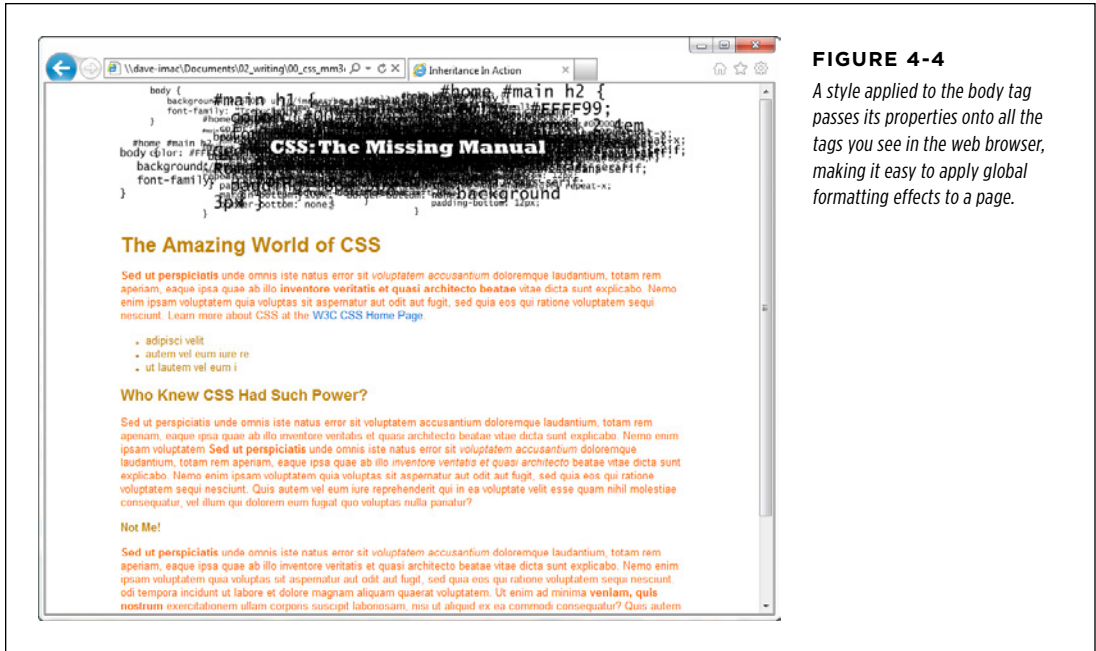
\\dave-imac\Documents\02_writing\00_css_mm3 ⌕ ▾ ↻ ✕

Inheritance In Action ✕

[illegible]

CSS: The Missing Manual

The Amazing World of CSS

Sed ut perspiciatis unde omnis iste natus error sit voluptatem accusantium doloremque laudantium, totam rem aperiam, eaque ipsa quae ab illo inventore veritatis et quasi architecto beatae vitae dicta sunt explicabo. Nemo enim ipsam voluptatem quia voluptas sit aspernatur aut odit aut fugit, sed quia eos qui ratione voluptatem sequi nesciunt. Learn more about CSS at the W3C CSS Home Page.

- adipisci velit
- autem vel eum iure re
- ut lautem vel eum i

Who Knew CSS Had Such Power?

Sed ut perspiciatis unde omnis iste natus error sit voluptatem accusantium doloremque laudantium, totam rem aperiam, eaque ipsa quae ab illo inventore veritatis et quasi architecto beatae vitae dicta sunt explicabo. Nemo enim ipsam voluptatem Sed ut perspiciatis unde omnis iste natus error sit voluptatem accusantium doloremque laudantium, totam rem aperiam, eaque ipsa quae ab illo inventore veritatis et quasi architecto beatae vitae dicta sunt explicabo. Nemo enim ipsam voluptatem quia voluptas sit aspernatur aut odit aut fugit, sed quia eos qui ratione voluptatem sequi nesciunt. Quis autem vel eum iure reprehenderit qui in ea voluptate velit esse quam nihil molestiae consequatur, vel illum qui dolorem eum fugiat quo voluptas nulla panatur?

Not Me!

Sed ut perspiciatis unde omnis iste natus error sit voluptatem accusantium doloremque laudantium, totam rem aperiam, eaque ipsa quae ab illo inventore veritatis et quasi architecto beatae vitae dicta sunt explicabo. Nemo enim ipsam voluptatem quia voluptas sit aspernatur aut odit aut fugit, sed quia eos qui ratione voluptatem sequi nesciunt. odi tempora incidunt ut labore et dolore magnam aliquam quaerat voluptatem. Ut enim ad minima veniam, quis nostrum exercitationem ullam corporis suscipit laboriosam, nisi ut aliquid ex ea commodi consequatur? Quis autem

FIGURE 4-4

A style applied to the body tag passes its properties onto all the tags you see in the web browser, making it easy to apply global formatting effects to a page.